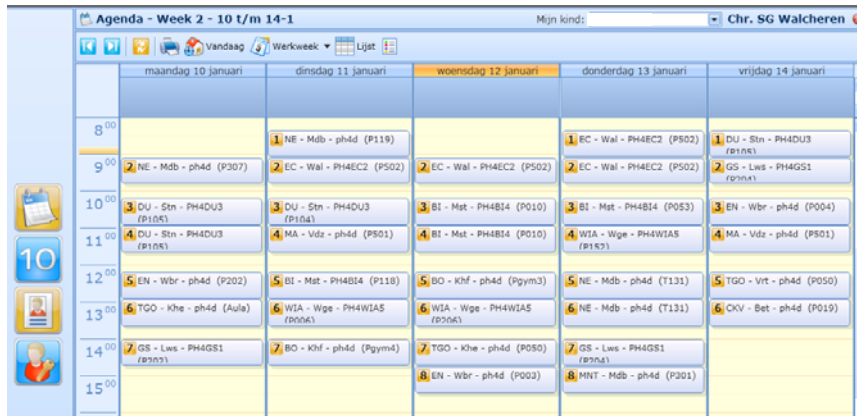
Agenda - Week 2 - 10 t/m 14-1

Mijn kind:

Chr. SG Walcheren

Vandaag Werkweek Lijst

10

| | maandag 10 januari | dinsdag 11 januari | woensdag 12 januari | donderdag 13 januari | vrijdag 14 januari |
|---|---|---|---|---|---|
| $8^{00}$ | | 1 NE - Mdb - ph4d (P119) | | 1 EC - Wal - PH4EC2 (P502) | 1 DU - Stn - PH4DU3 (P105) |
| $9^{00}$ | 2 NE - Mdb - ph4d (P307) | 2 EC - Wal - PH4EC2 (P502) | 2 EC - Wal - PH4EC2 (P502) | 2 EC - Wal - PH4EC2 (P502) | 2 GS - Lws - PH4GS1 (P204) |
| $10^{00}$ | 3 DU - Stn - PH4DU3 (P105) | 3 DU - Stn - PH4DU3 (P104) | 3 BI - Mst - PH4BI4 (P010) | 3 BI - Mst - PH4BI4 (P053) | 3 EN - Wbr - ph4d (P004) |
| $11^{00}$ | 4 DU - Stn - PH4DU3 (P105) | 4 MA - Vdz - ph4d (P501) | 4 BI - Mst - PH4BI4 (P010) | 4 WIA - Wge - PH4WIA5 (P152) | 4 MA - Vdz - ph4d (P501) |
| $12^{00}$ | 5 EN - Wbr - ph4d (P202) | 5 BI - Mst - PH4BI4 (P118) | 5 BO - Khf - ph4d (Pgym3) | 5 NE - Mdb - ph4d (T131) | 5 TGO - Vrt - ph4d (P050) |
| $13^{00}$ | 6 TGO - Khe - ph4d (Aula) | 6 WIA - Wge - PH4WIA5 (P006) | 6 WIA - Wge - PH4WIA5 (P206) | 6 NE - Mdb - ph4d (T131) | 6 CKV - Bet - ph4d (P019) |
| $14^{00}$ | 7 GS - Lws - PH4GS1 (P202) | 7 BO - Khf - ph4d (Pgym4) | 7 TGO - Khe - ph4d (P050) | 7 GS - Lws - PH4GS1 (P204) | |
| $15^{00}$ | | | 8 EN - Wbr - ph4d (P003) | 8 MNT - Mdb - ph4d (P301) | |